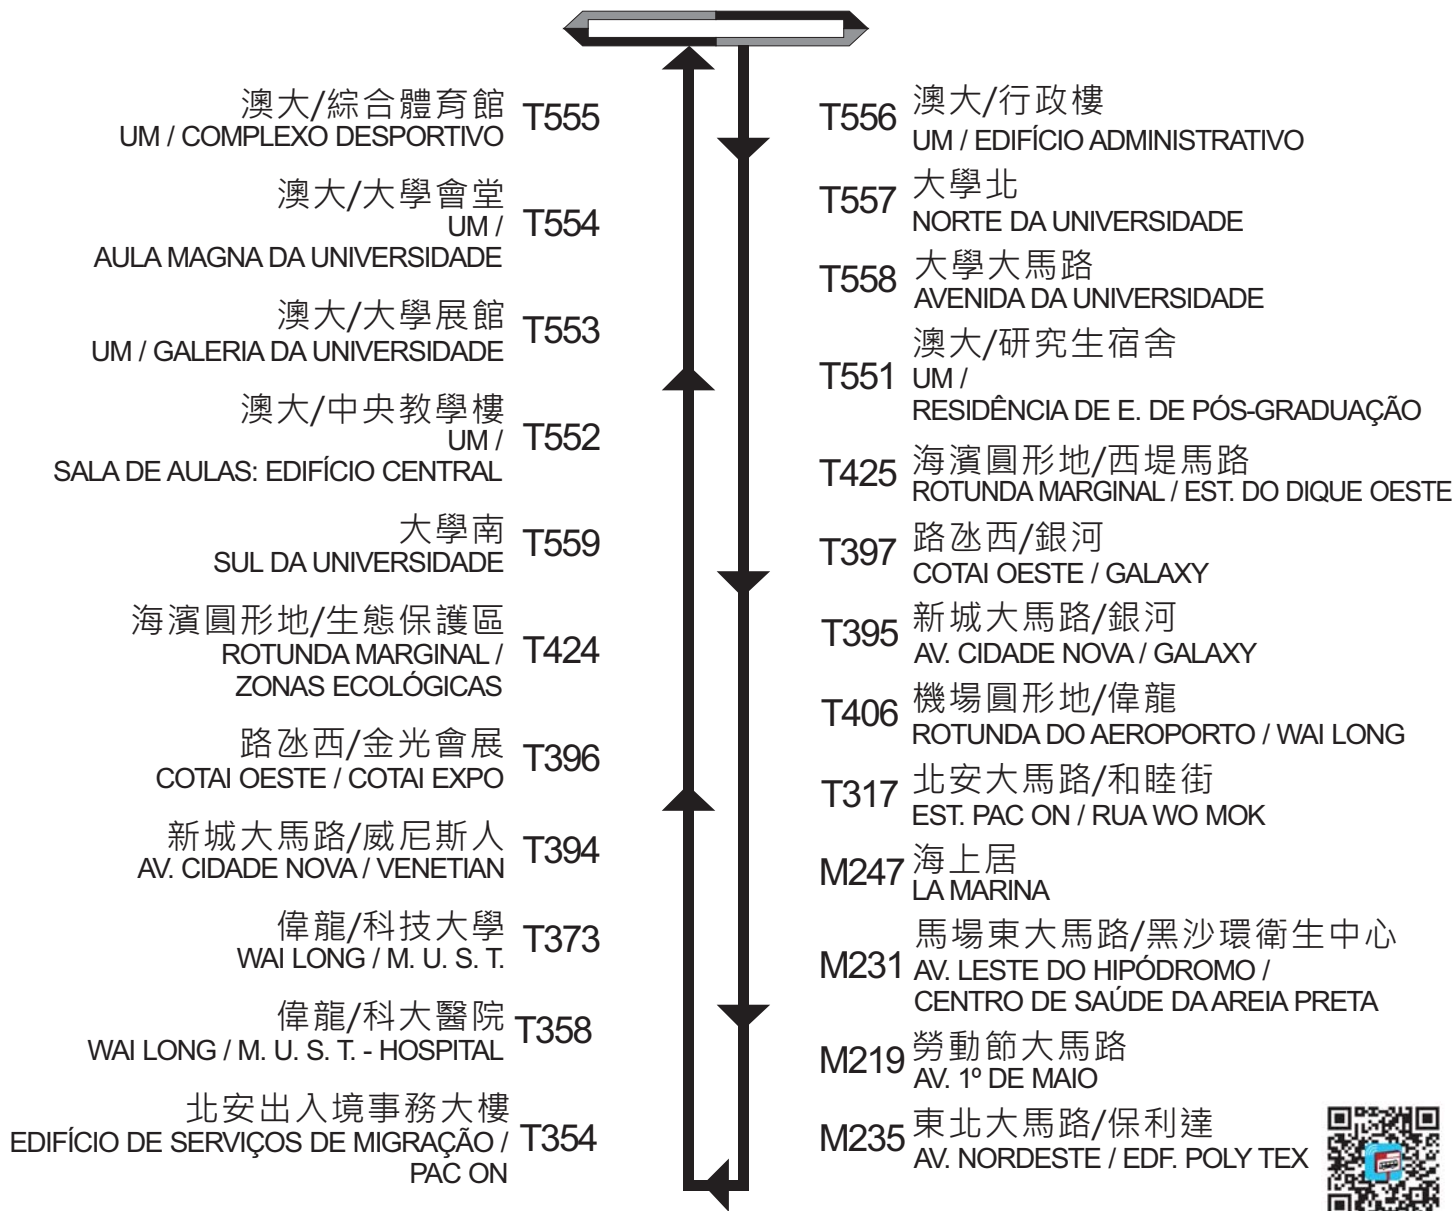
澳大/綜合體育館
UM / COMPLEXO DESPORTIVO T555

澳大/大學會堂
UM / AULA MAGNA DA UNIVERSIDADE T554

澳大/大學展館
UM / GALERIA DA UNIVERSIDADE T553

澳大/中央教學樓
UM / SALA DE AULAS: EDIFÍCIO CENTRAL T552

大學南
SUL DA UNIVERSIDADE T559

海濱圓形地/生態保護區
ROTUNDA MARGINAL / ZONAS ECOLÓGICAS T424

路氹西/金光會展
COTAI OESTE / COTAI EXPO T396

新城大馬路/威尼斯人
AV. CIDADE NOVA / VENETIAN T394

偉龍/科技大學
WAI LONG / M. U. S. T. T373

偉龍/科大醫院
WAI LONG / M. U. S. T. - HOSPITAL T358

北安出入境事務大樓
EDIFÍCIO DE SERVIÇOS DE MIGRAÇÃO / PAC ON T354

T556 澳大/行政樓
UM / EDIFÍCIO ADMINISTRATIVO

T557 大學北
NORTE DA UNIVERSIDADE

T558 大學大馬路
AVENIDA DA UNIVERSIDADE

T551 澳大/研究生宿舍
UM / RESIDÊNCIA DE E. DE PÓS-GRADUAÇÃO

T425 海濱圓形地/西堤馬路
ROTUNDA MARGINAL / EST. DO DIQUE OESTE

T397 路氹西/銀河
COTAI OESTE / GALAXY

T395 新城大馬路/銀河
AV. CIDADE NOVA / GALAXY

T406 機場圓形地/偉龍
ROTUNDA DO AEROPORTO / WAI LONG

T317 北安大馬路/和睦街
EST. PAC ON / RUA WO MOK

M247 海上居
LA MARINA

M231 馬場東大馬路/黑沙環衛生中心
AV. LESTE DO HIPÓDROMO / CENTRO DE SAÚDE DA AREIA PRETA

M219 勞動節大馬路
AV. 1º DE MAIO

M235 東北大馬路/保利達
AV. NORDESTE / EDF. POLY TEX